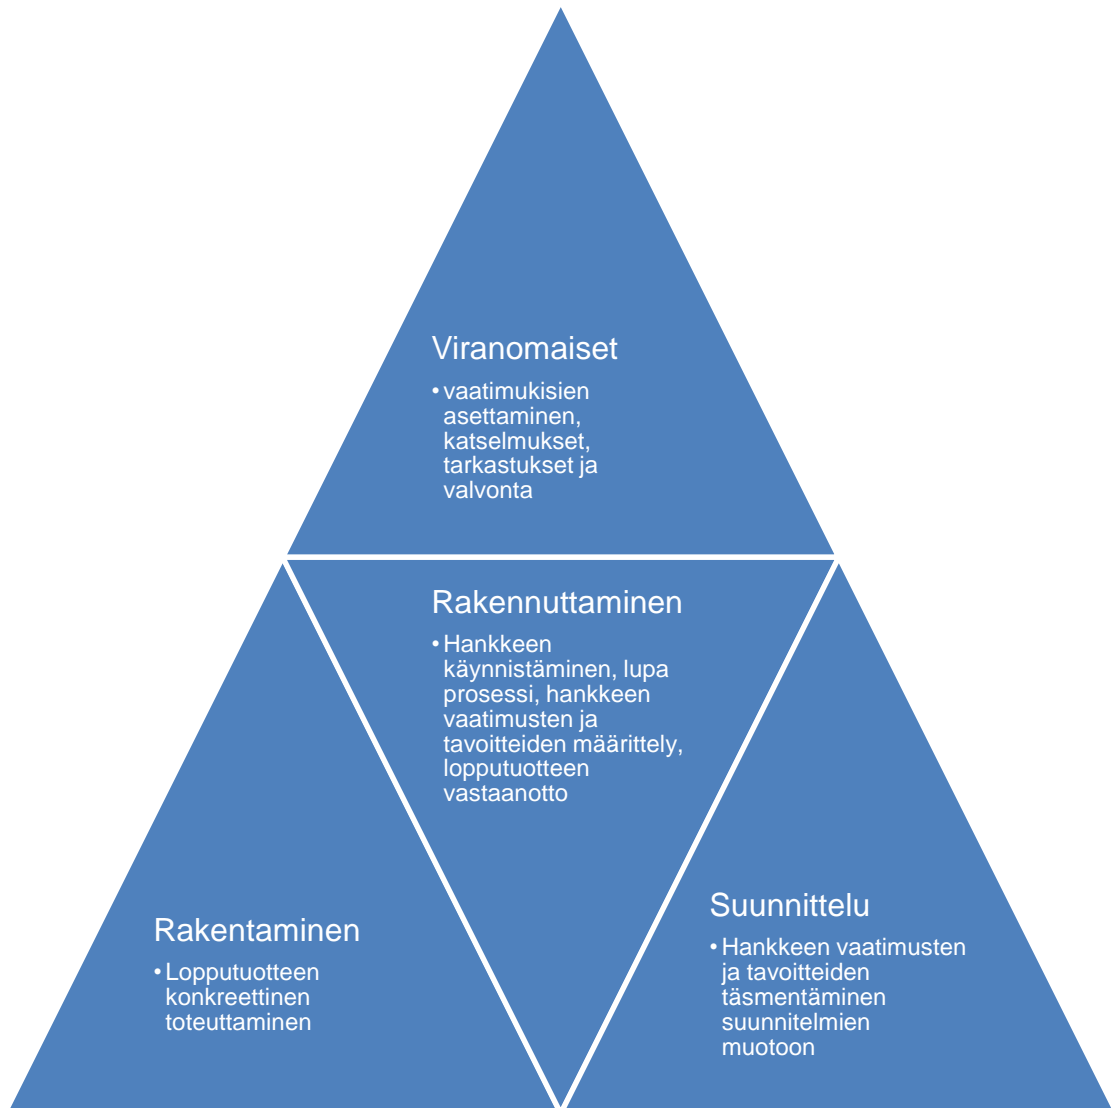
Viranomaiset

• vaatimukisien asettaminen, katselmukset, tarkastukset ja valvonta

Rakennuttaminen

• Hankkeen käynnistäminen, lupa prosessi, hankkeen vaatimusten ja tavoitteiden määrittely, lopputuotteen vastaanotto

Rakentaminen

• Lopputuotteen konkreettinen toteuttaminen

Suunnittelu

• Hankkeen vaatimusten ja tavoitteiden täsmentäminen suunnitelmien muotoon